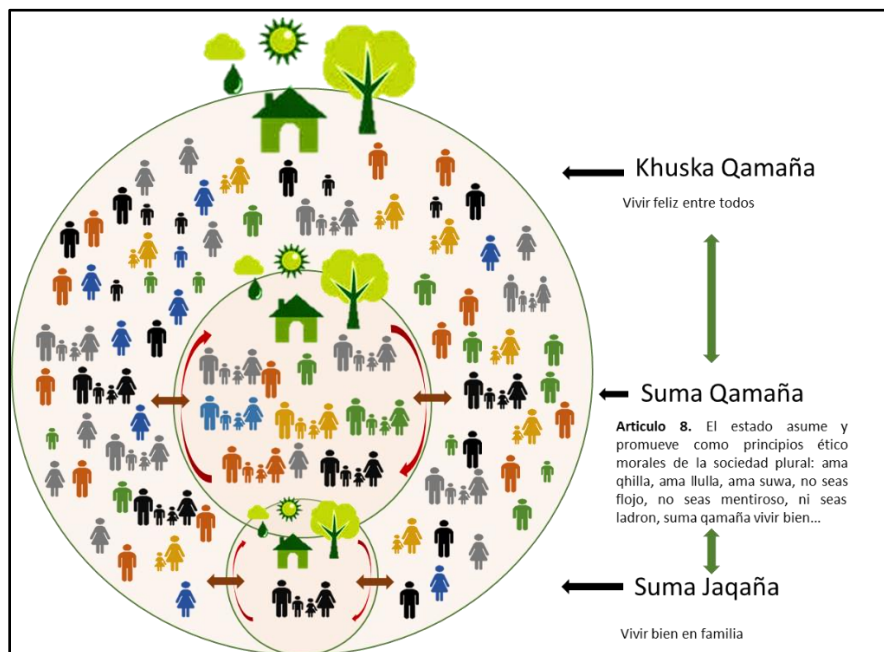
Khuska Qamaña

Vivir feliz entre todos

Suma Qamaña

**Articulo 8.** El estado asume y promueve como principios ético morales de la sociedad plural: ama qhilla, ama llulla, ama suwa, no seas flojo, no seas mentiroso, ni seas ladron, suma qamaña vivir bien...

Suma Jaqaña

Vivir bien en familia